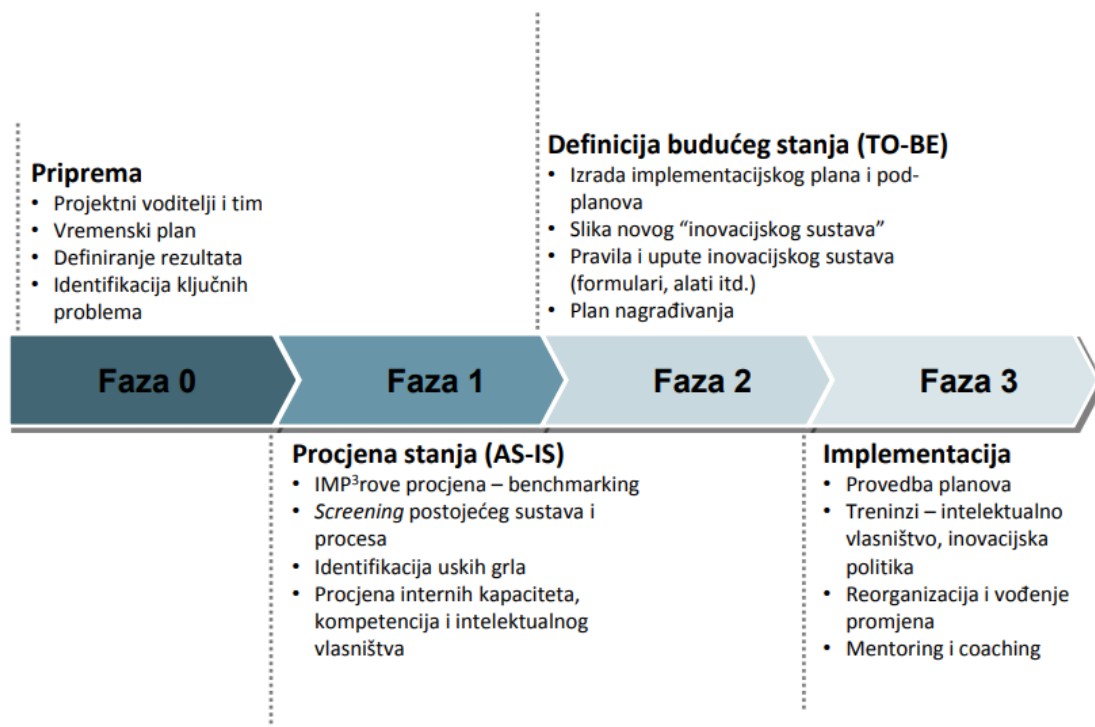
Priprema
• Projektni voditelji i tim
• Vremenski plan
• Definiranje rezultata
• Identifikacija ključnih problema

Definicija budućeg stanja (TO-BE)
• Izrada implementacijskog plana i podplanova
• Slika novog "inovacijskog sustava"
• Pravila i upute inovacijskog sustava (formulari, alati itd.)
• Plan nagrađivanja

Faza 0

Faza 1

Faza 2

Faza 3

Procjena stanja (AS-IS)
• IMP$^3$rove procjena – benchmarking
• *Screening* postojećeg sustava i procesa
• Identifikacija uskih grla
• Procjena internih kapaciteta, kompetencija i intelektualnog vlasništva

Implementacija
• Provedba planova
• Treninzi – intelektualno vlasništvo, inovacijska politika
• Reorganizacija i vođenje promjena
• Mentoring i coaching